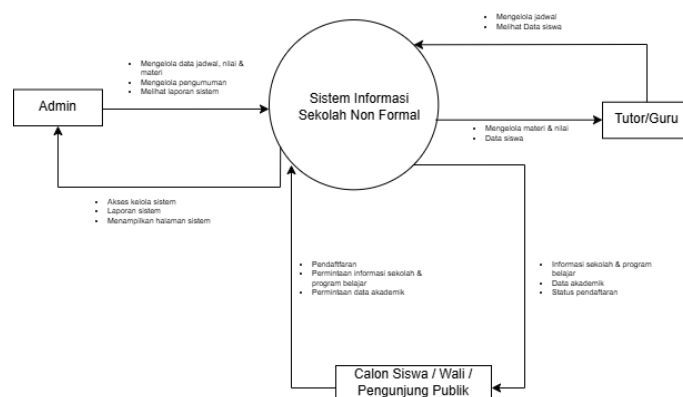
- Mengelola jadwal
- Melihat Data siswa

- Mengelola data jadwal, nilai & materi
- Mengelola pengumuman
- Melihat laporan sistem

Admin

Sistem Informasi Sekolah Non Formal

Tutor/Guru

- Mengelola materi & nilai
- Data siswa

- Akses kelola sistem
- Laporan sistem
- Menampilkan halaman sistem

- Pendafftaran
- Permintaan informasi sekolah & program belajar
- Permintaan data akademik

- Informasi sekolah & program belajar
- Data akademik
- Status pendaftaran

Calon Siswa / Wali / Pengunjung Publik